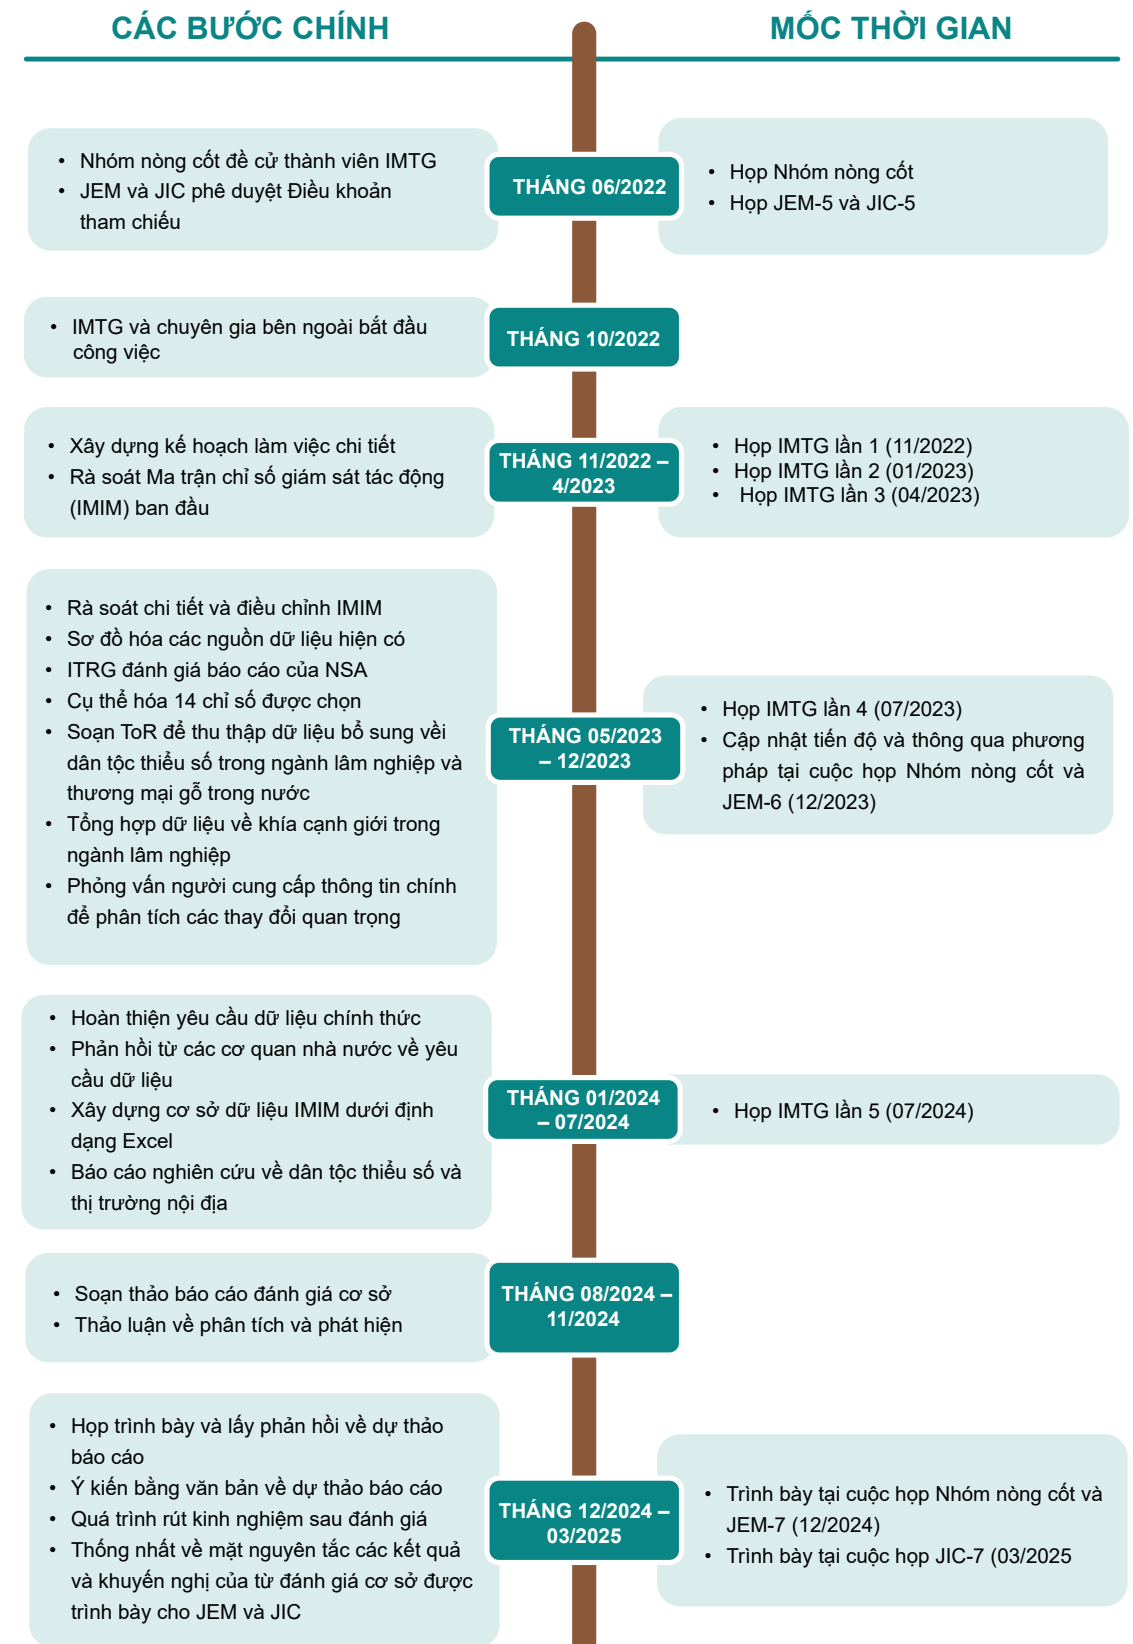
CÁC BƯỚC CHÍNH

MÓC THỜI GIAN

• Nhóm nòng cốt đề cử thành viên IMTG
• JEM và JIC phê duyệt Điều khoản tham chiếu

THÁNG 06/2022

• Họp Nhóm nòng cốt
• Họp JEM-5 và JIC-5

• IMTG và chuyên gia bên ngoài bắt đầu công việc

THÁNG 10/2022

• Xây dựng kế hoạch làm việc chi tiết
• Rà soát Ma trận chỉ số giám sát tác động (IMIM) ban đầu

THÁNG 11/2022 – 4/2023

• Họp IMTG lần 1 (11/2022)
• Họp IMTG lần 2 (01/2023)
• Họp IMTG lần 3 (04/2023)

• Rà soát chi tiết và điều chỉnh IMIM
• Sơ đồ hóa các nguồn dữ liệu hiện có
• ITRG đánh giá báo cáo của NSA
• Cụ thể hóa 14 chỉ số được chọn
• Soạn ToR để thu thập dữ liệu bổ sung vềi dân tộc thiểu số trong ngành lâm nghiệp và thương mại gỗ trong nước
• Tổng hợp dữ liệu về khía cạnh giới trong ngành lâm nghiệp
• Phỏng vấn người cung cấp thông tin chính để phân tích các thay đổi quan trọng

THÁNG 05/2023 – 12/2023

• Họp IMTG lần 4 (07/2023)
• Cập nhật tiến độ và thông qua phương pháp tại cuộc họp Nhóm nòng cốt và JEM-6 (12/2023)

• Hoàn thiện yêu cầu dữ liệu chính thức
• Phản hồi từ các cơ quan nhà nước về yêu cầu dữ liệu
• Xây dựng cơ sở dữ liệu IMIM dưới định dạng Excel
• Báo cáo nghiên cứu về dân tộc thiểu số và thị trường nội địa

THÁNG 01/2024 – 07/2024

• Họp IMTG lần 5 (07/2024)

• Soạn thảo báo cáo đánh giá cơ sở
• Thảo luận về phân tích và phát hiện

THÁNG 08/2024 – 11/2024

• Họp trình bày và lấy phản hồi về dự thảo báo cáo
• Ý kiến bằng văn bản về dự thảo báo cáo
• Quá trình rút kinh nghiệm sau đánh giá
• Thống nhất về mặt nguyên tắc các kết quả và khuyến nghị của từ đánh giá cơ sở được trình bày cho JEM và JIC

THÁNG 12/2024 – 03/2025

• Trình bày tại cuộc họp Nhóm nòng cốt và JEM-7 (12/2024)
• Trình bày tại cuộc họp JIC-7 (03/2025